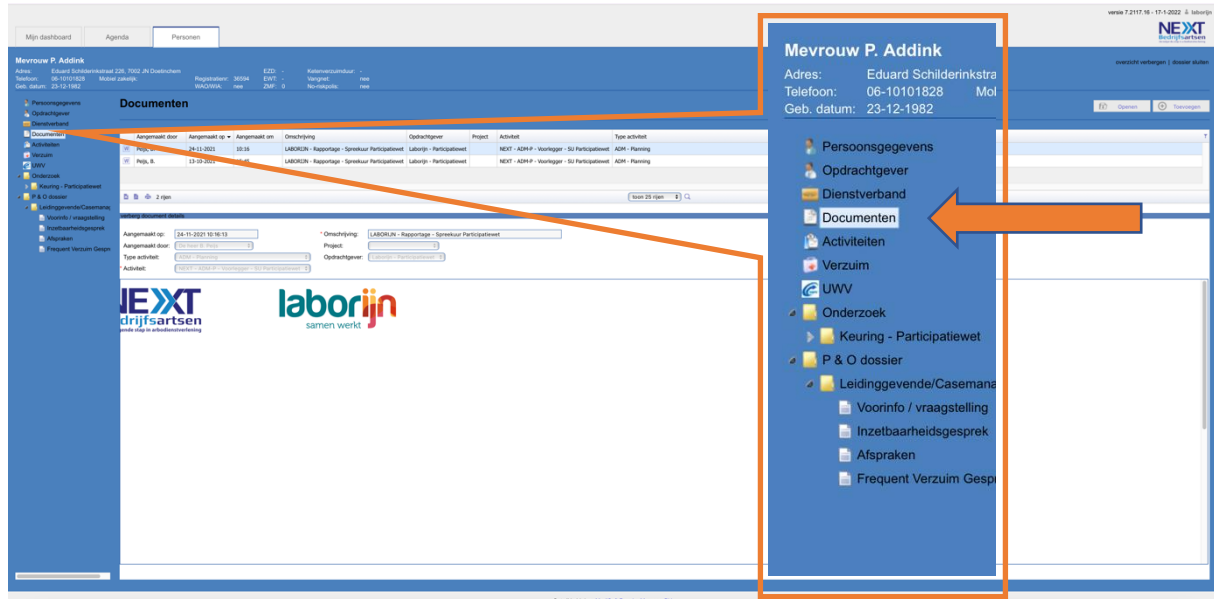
versie 7.2117.16 - 17-1-2022 laborijn

NEXT Bedrijfsartsen

Mijn dashboard | Agenda | Personen

Mevrouw P. Addink
Adres: Eduard Schilderinkstraat 228, 7002 JN Doetinchem
Telefoon: 06-10101828 Mobiel zakelijk:
Geb. datum: 23-12-1982

Registratienr: 36594
WAO/WIA: nee

EZD: -
EWT: -
ZMF: 0

Ketenverzuimduur: -
Vangnet: nee
No-riskpolis: nee

overzicht verbergen | dossier sluiten

Persoonsgegevens
Opdrachtgever
Dienstverband
Documenten
Activiteiten
Verzuim
UWV
Onderzoek
Keuring - Participatiewet
P & O dossier
Leidinggevende/Casemanag
Voorinfo / vraagstelling
Inzetbaarheidsgesprek
Afspraken
Frequent Verzuim Gesprek

Documenten

Openen | Toevoegen

| | Aangemaakt door | Aangemaakt op | Aangemaakt om | Omschrijving | Opdrachtgever | Project | Activiteit | Type activiteit |
|---|---|---|---|---|---|---|---|---|
| | Peijs, B. | 24-11-2021 | 10:16 | LABORIJN - Rapportage - Spreekuur Participatiewet | Laborijn - Participatiewet | | NEXT - ADM-P - Voorlegger - SU Participatiewet | ADM - Planning |
| | Peijs, B. | 13-10-2021 | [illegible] | LABORIJN - Rapportage - Spreekuur Participatiewet | Laborijn - Participatiewet | | NEXT - ADM-P - Voorlegger - SU Participatiewet | ADM - Planning |

2 rijen
toon 25 rijen

Verberg document details

Aangemaakt op: 24-11-2021 10:16:13
Aangemaakt door: De heer B. Peijs
Type activiteit: ADM - Planning
* Activiteit: NEXT - ADM-P - Voorlegger - SU Participatiewet
* Omschrijving: LABORIJN - Rapportage - Spreekuur Participatiewet
Project:
Opdrachtgever: Laborijn - Participatiewet

NEXT Bedrijfsartsen
ende stap in arbodienstverlening

laborijn
samen werkt

Mevrouw P. Addink
Adres: Eduard Schilderinkstra
Telefoon: 06-10101828 Mol
Geb. datum: 23-12-1982

Persoonsgegevens
Opdrachtgever
Dienstverband
Documenten
Activiteiten
Verzuim
UWV
Onderzoek
Keuring - Participatiewet
P & O dossier
Leidinggevende/Casemana
Voorinfo / vraagstelling
Inzetbaarheidsgesprek
Afspraken
Frequent Verzuim Gesp